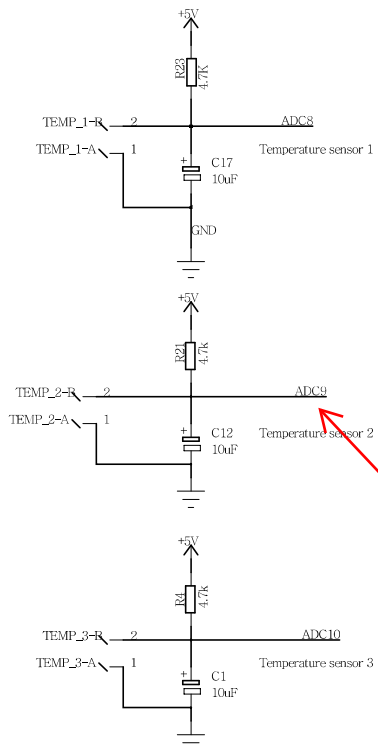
+5V
R23
4.7K
TEMP_1-B 2
ADC8
TEMP_1-A 1
+
C17
10uF
Temperature sensor 1
GND

+5V
R21
4.7k
TEMP_2-B 2
ADC9
TEMP_2-A 1
+
C12
10uF
Temperature sensor 2

+5V
R4
4.7k
TEMP_3-B 2
ADC10
TEMP_3-A 1
+
C1
10uF
Temperature sensor 3